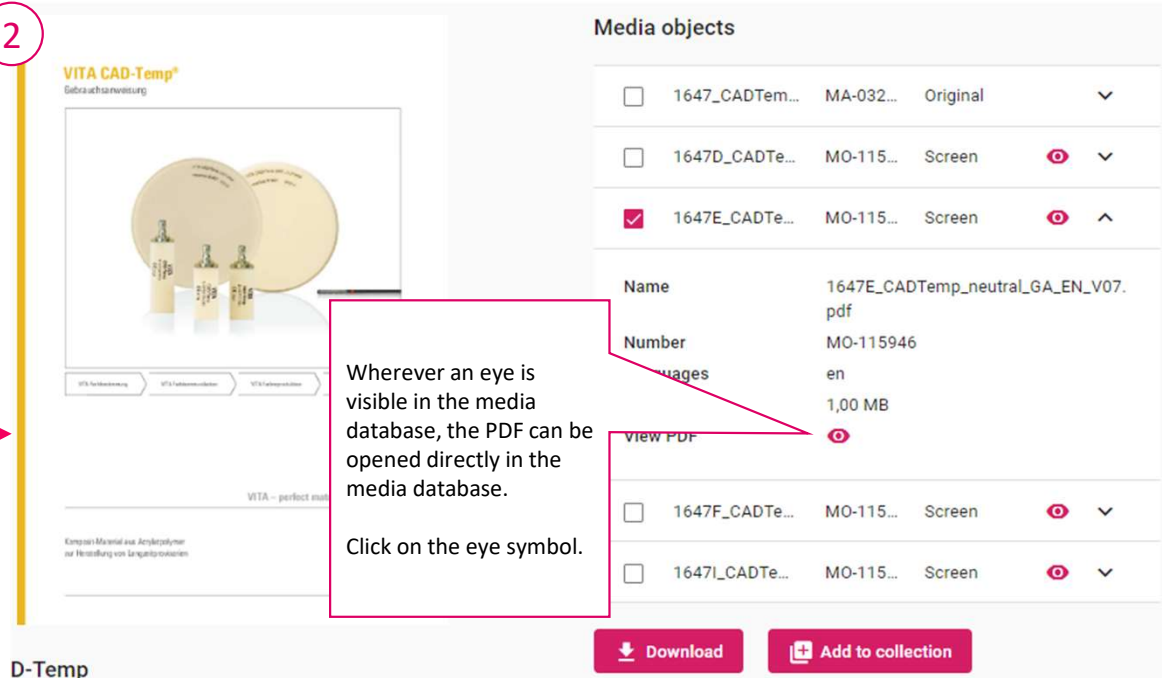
2

VITA CAD-Temp®
Gebrauchsanweisung

VITA – perfect mat

Komposit Material aus Acrylatpolymer zur Herstellung von Langzeitprovisorien

D-Temp

Media objects

| | | | |
|---|---|---|---|
| 1647_CADTem... | MA-032... | Original | |
| 1647D_CADTe... | MO-115... | Screen | |
| 1647E_CADTe... | MO-115... | Screen | |

Name 1647E_CADTemp_neutral_GA_EN_V07.pdf
Number MO-115946
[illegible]uages en
1,00 MB
View PDF

| | | |
|---|---|---|
| 1647F_CADTe... | MO-115... | Screen |
| 1647I_CADTe... | MO-115... | Screen |

Wherever an eye is visible in the media database, the PDF can be opened directly in the media database.

Click on the eye symbol.

Download
Add to collection